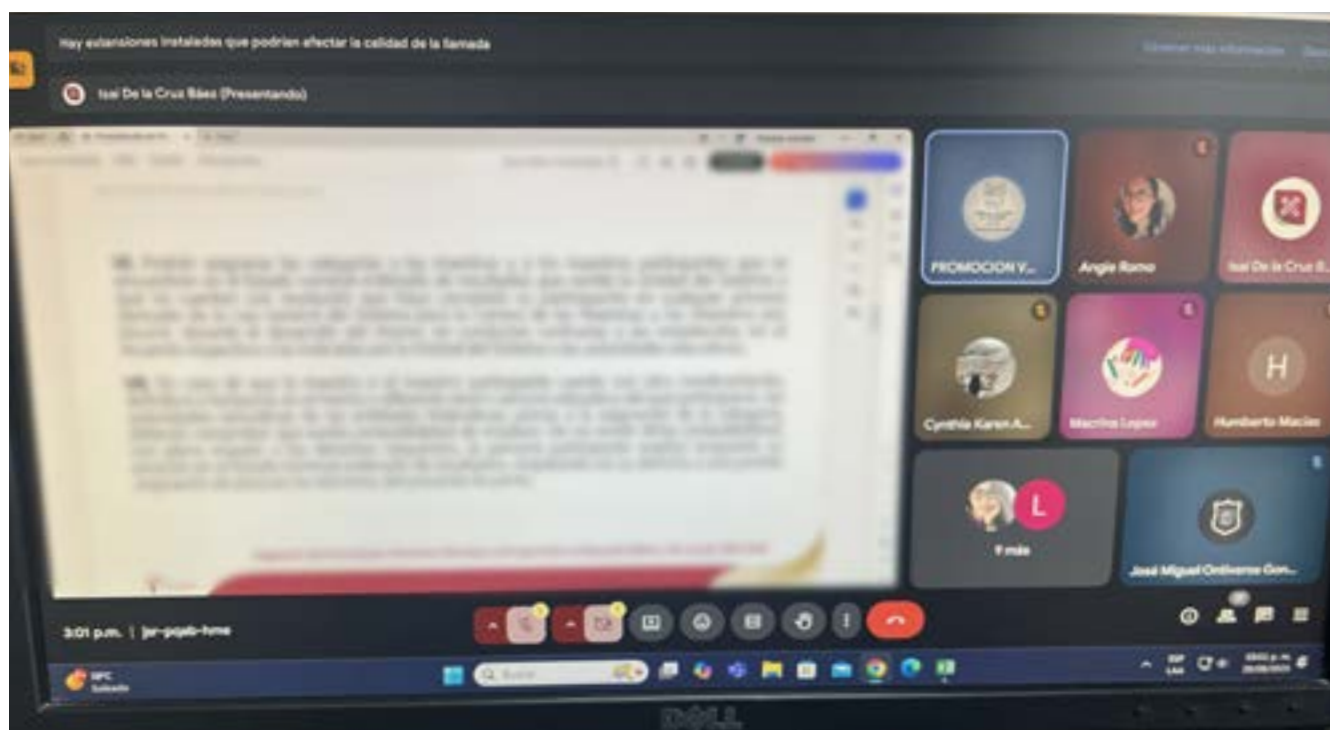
Hay extensiones instaladas que podrían afectar la calidad de la llamada

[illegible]

Isai De la Cruz Báez (Presentando)

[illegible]

PROMOCION V...

Angie Ramo

Isai De la Cruz B...

Cynthia Karen A...

Marcelina Lopez

H

Humberto Macias

L

9 más

José Miguel Ontiveros Gon...

3:01 p.m. | jsr-pqab-hme

Buscar

DELL